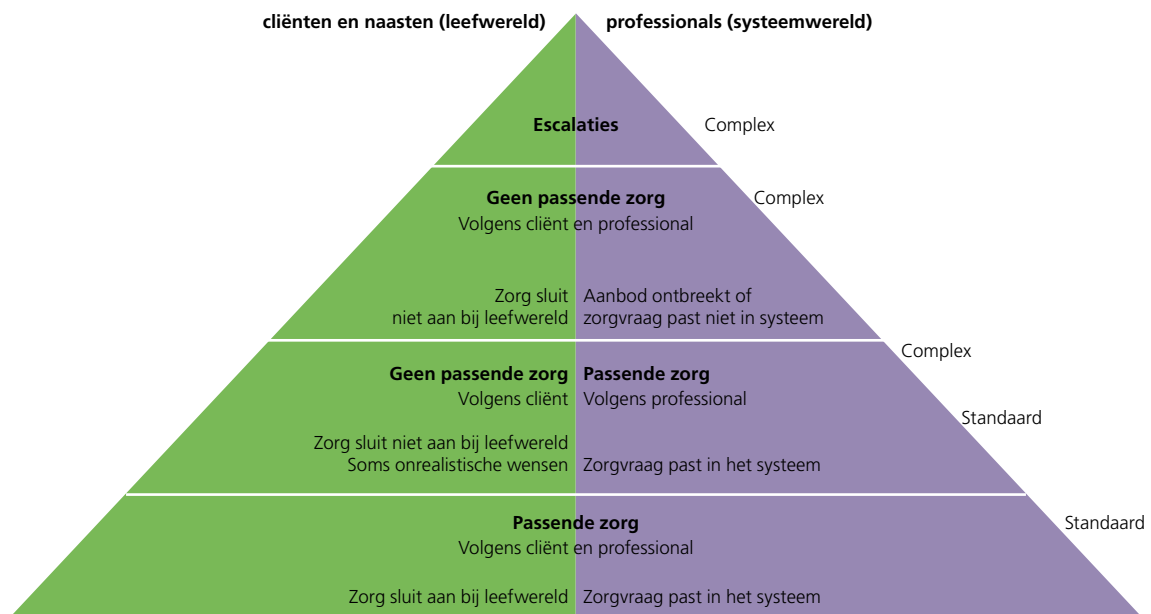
cliënten en naasten (leefwereld)

professionals (systeemwereld)

Escalaties

Complex

Geen passende zorg
Volgens cliënt en professional

Complex

Zorg sluit niet aan bij leefwereld

Aanbod ontbreekt of zorgvraag past niet in systeem

Complex

Geen passende zorg
Volgens cliënt

Passende zorg
Volgens professional

Standaard

Zorg sluit niet aan bij leefwereld
Soms onrealistische wensen

Zorgvraag past in het systeem

Passende zorg
Volgens cliënt en professional

Standaard

Zorg sluit aan bij leefwereld

Zorgvraag past in het systeem